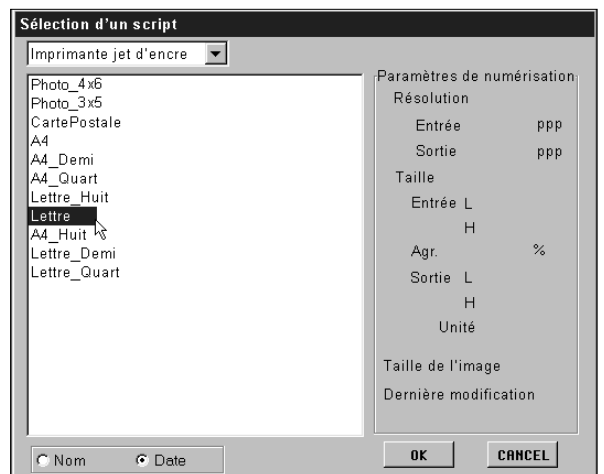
Sélection d'un script

Imprimante jet d'encre

Photo_4x6
Photo_3x5
CartePostale
A4
A4_Demi
A4_Quart
Lettre_Huit
Lettre
A4_Huit
Lettre_Demi
Lettre_Quart

Paramètres de numérisation
Résolution
Entrée ppp
Sortie ppp
Taille
Entrée L
H
Agr. %
Sortie L
H
Unité
Taille de l'image
Dernière modification

Nom
Date

OK
CANCEL